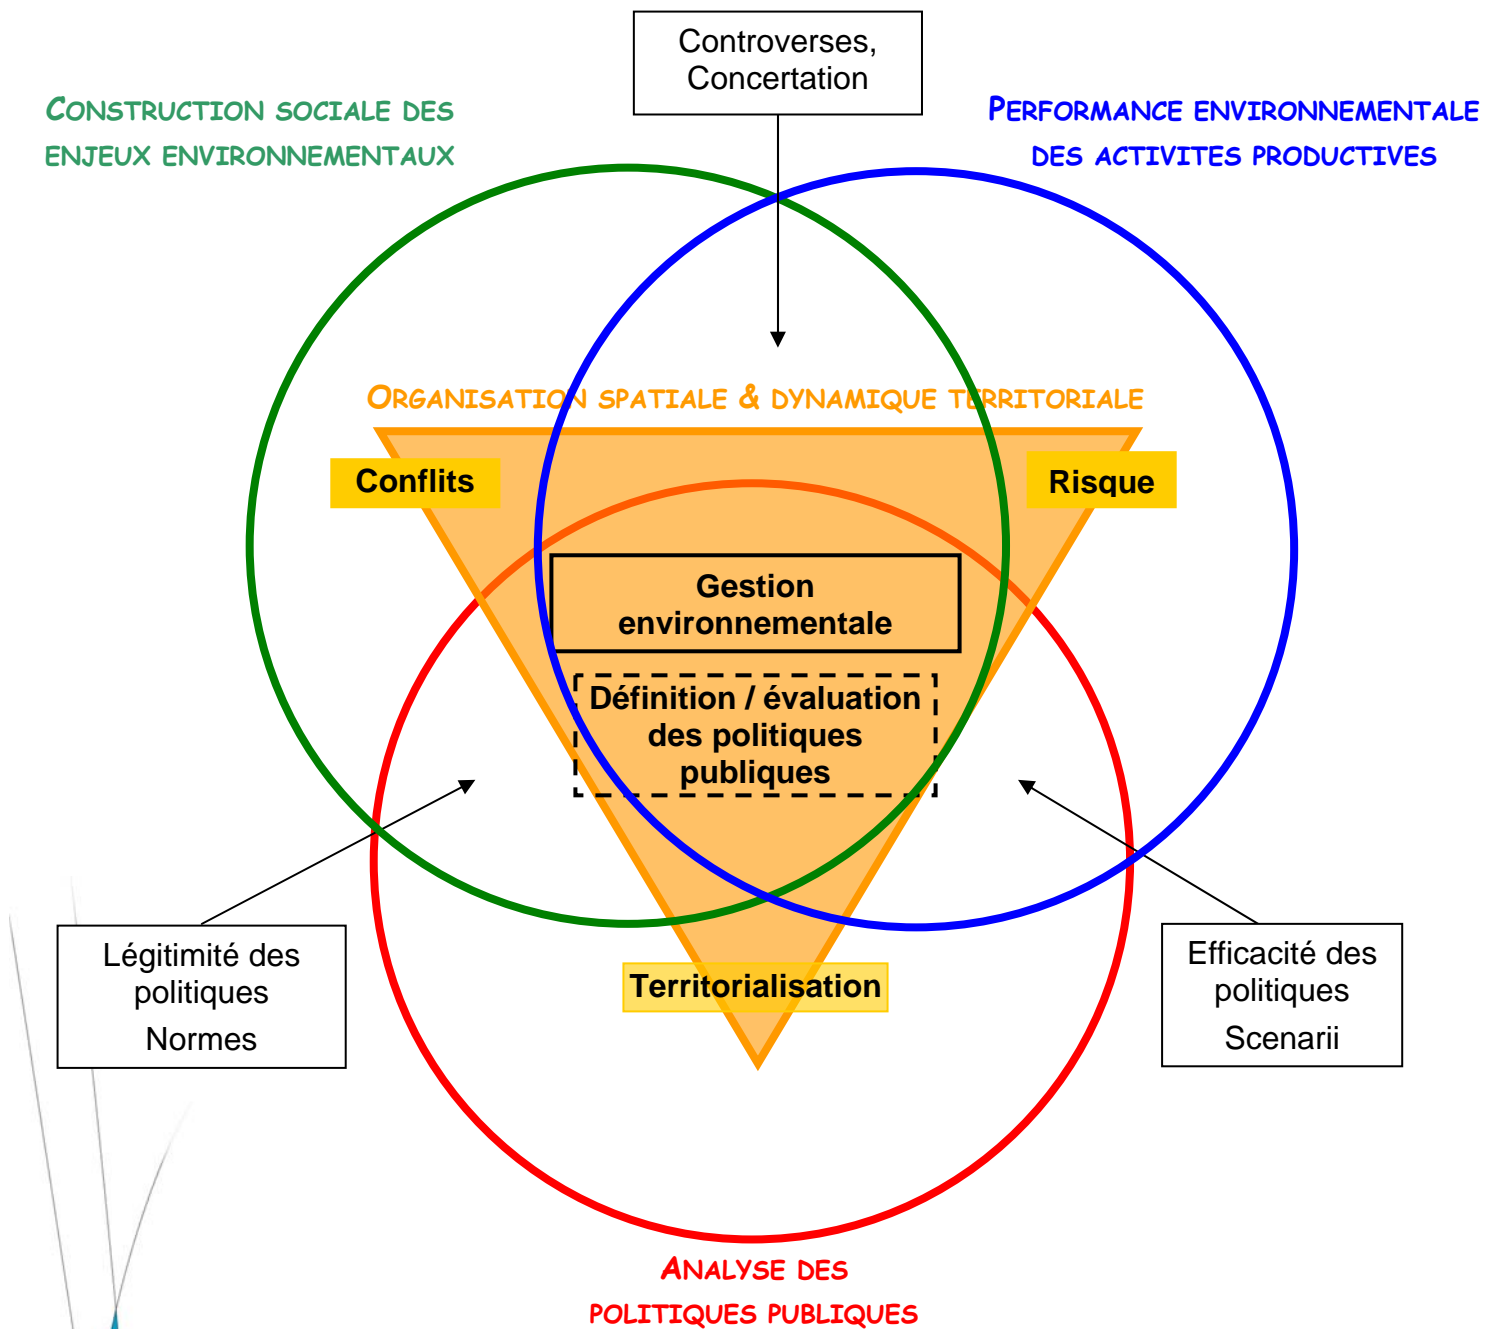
Controverses, Concertation

CONSTRUCTION SOCIALE DES ENJEUX ENVIRONNEMENTAUX

PERFORMANCE ENVIRONNEMENTALE DES ACTIVITES PRODUCTIVES

ORGANISATION SPATIALE & DYNAMIQUE TERRITORIALE

Conflits

Risque

Gestion environnementale

Définition / évaluation des politiques publiques

Légitimité des politiques
Normes

Efficacité des politiques
Scenarii

Territorialisation

ANALYSE DES POLITIQUES PUBLIQUES